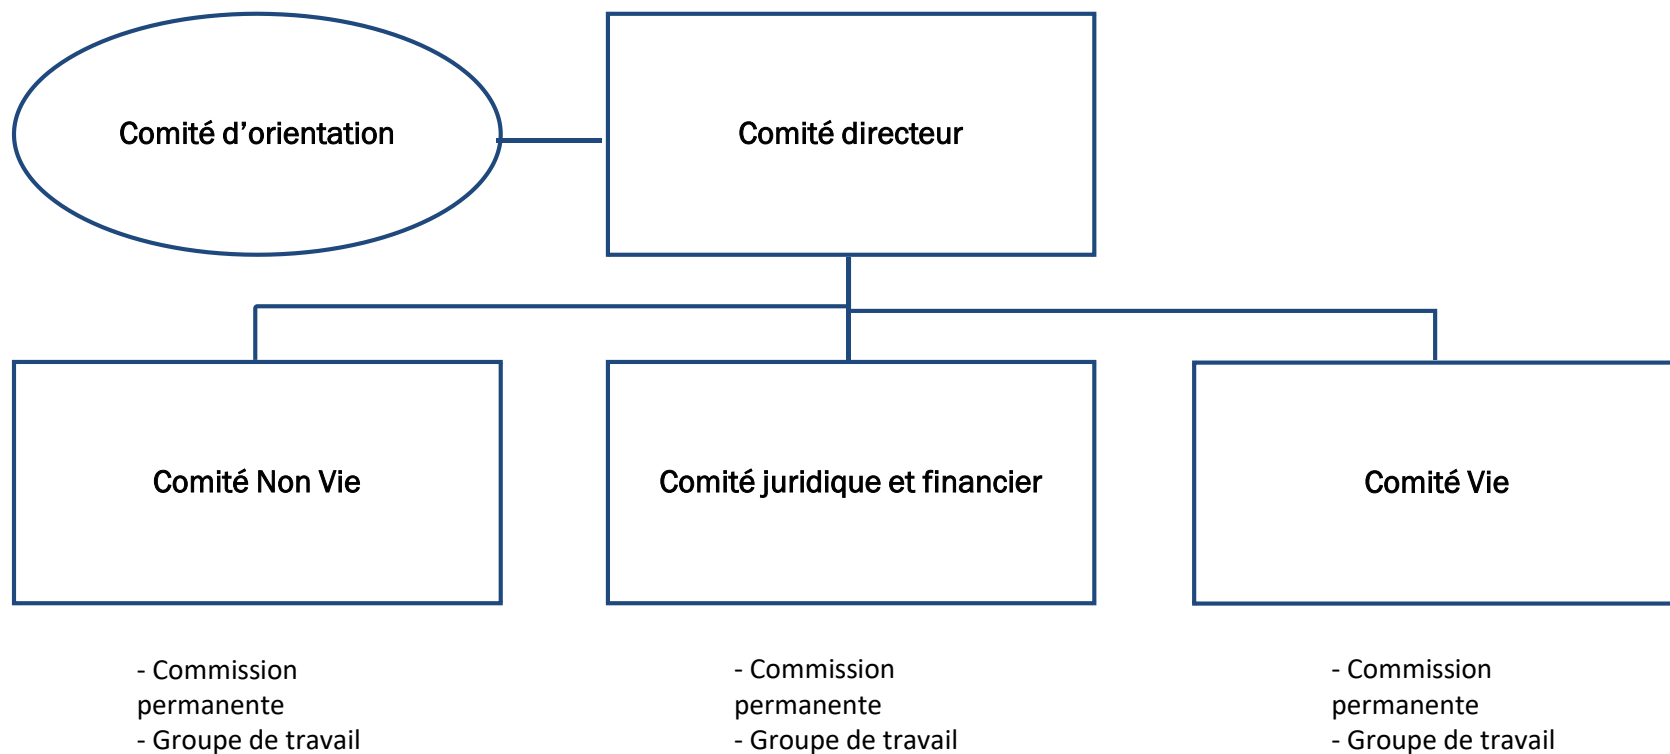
Comité d’orientation

Comité directeur

Comité Non Vie

Comité juridique et financier

Comité Vie

- Commission permanente
- Groupe de travail

- Commission permanente
- Groupe de travail

- Commission permanente
- Groupe de travail